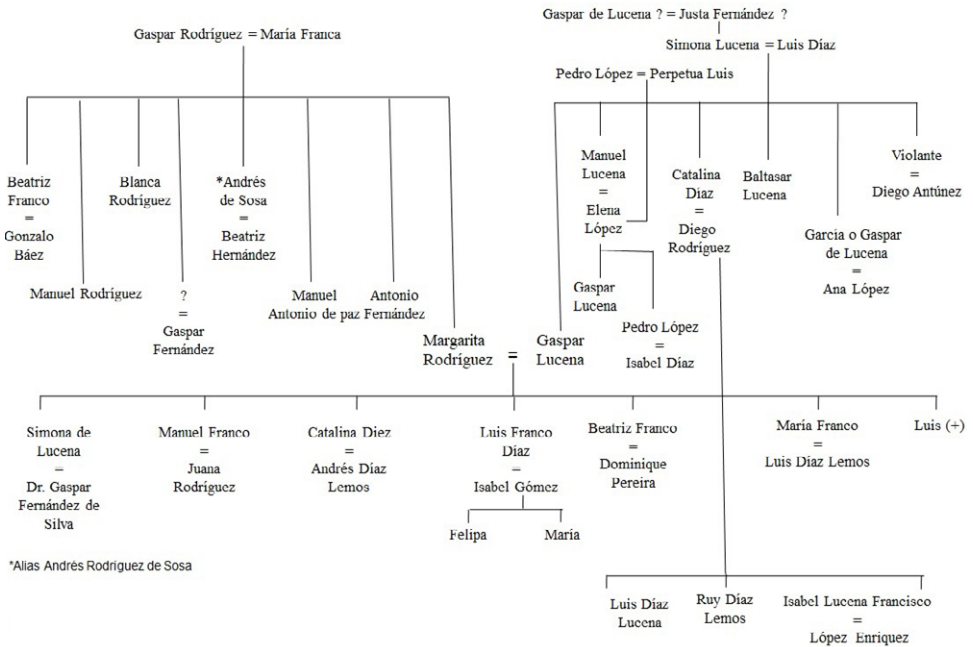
Gaspar de Lucena ? = Justa Fernández ?

Simona Lucena = Luis Díaz

Gaspar Rodríguez = María Franca

Pedro López = Perpetua Luis

Beatriz Franco = Gonzalo Báez

Manuel Rodríguez

Blanca Rodríguez

? = Gaspar Fernández

*Andrés de Sosa = Beatriz Hernández

Manuel Antonio de paz

Antonio Fernández

Margarita Rodríguez = Gaspar Lucena

Manuel Lucena = Elena López

Gaspar Lucena

Pedro López = Isabel Díaz

Catalina Díaz = Diego Rodríguez

Baltasar Lucena

Garcia o Gaspar de Lucena = Ana López

Violante = Diego Antúnez

Simona de Lucena = Dr. Gaspar Fernández de Silva

Manuel Franco = Juana Rodríguez

Catalina Diez = Andrés Díaz Lemos

Luis Franco Díaz = Isabel Gómez

Felipa

María

Beatriz Franco = Dominique Pereira

María Franco = Luis Díaz Lemos

Luis (+)

*Alias Andrés Rodríguez de Sosa

Luis Díaz Lucena

Ruy Díaz Lemos

Isabel Lucena Francisco = López Enriquez